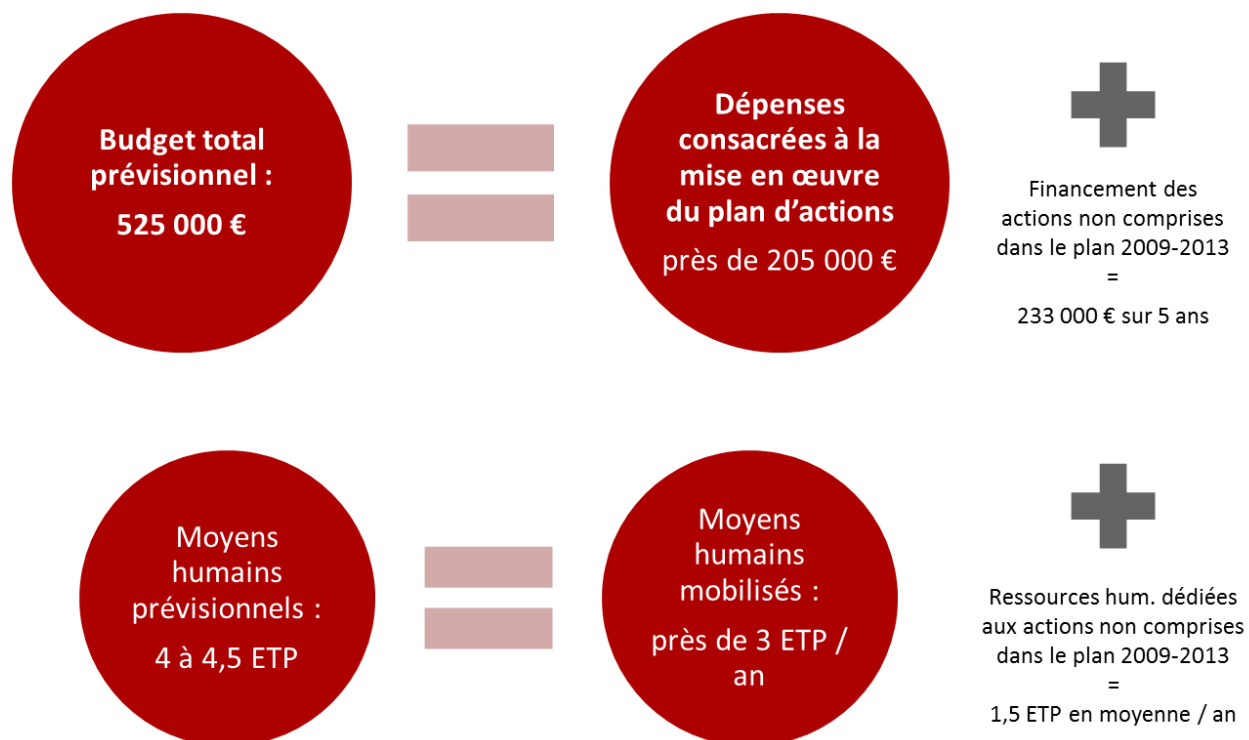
Budget total prévisionnel :

525 000 €

Dépenses consacrées à la mise en œuvre du plan d'actions

près de 205 000 €

Financement des actions non comprises dans le plan 2009-2013

=

233 000 € sur 5 ans

Moyens humains prévisionnels :

4 à 4,5 ETP

Moyens humains mobilisés :

près de 3 ETP / an

Ressources hum. dédiées aux actions non comprises dans le plan 2009-2013

=

1,5 ETP en moyenne / an